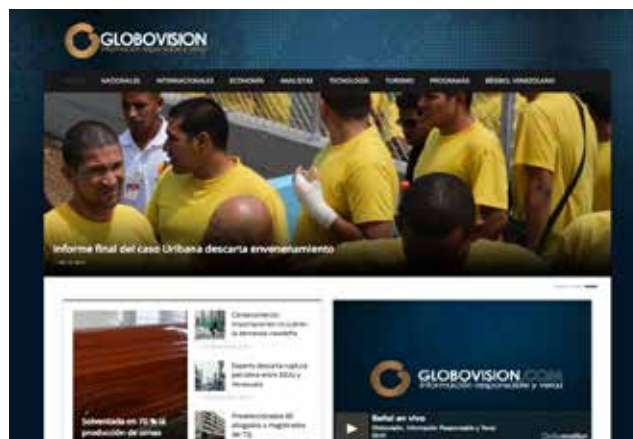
GLOBOVISION
Información responsable y veraz

INICIO NACIONALES INTERNACIONALES ECONOMÍA ANALISTAS TECNOLOGÍA TURISMO PROGRAMAS BÉISBOL VENEZOLANO

Informe final del caso Uribana descarta envenenamiento

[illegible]

Solventada en 70 % la producción de urnas

Consecuencias importantes si Lanzo la demanda mundial

Experto descarta ruptura petrolera entre EEUU y Venezuela

Preseleccionados 60 abogados a magistrados del TSJ

GLOBOVISION.COM
Información responsable y veraz

Señal en vivo
Globovisión, Información Responsable y Veraz